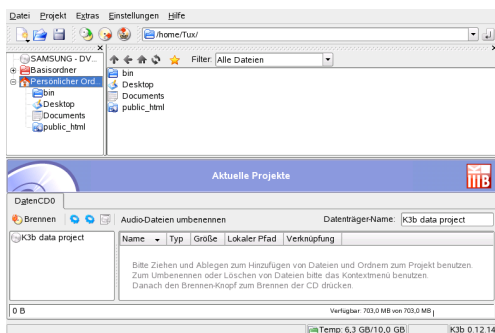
Datei Projekt Extras Einstellungen Hilfe

/home/Tux/

SAMSUNG - DV...
Basisordner
Persönlicher Ord...
bin
Desktop
Documents
public_html

Filter: Alle Dateien

bin
Desktop
Documents
public_html

Aktuelle Projekte

DatenCD0

Brennen

Audio-Dateien umbenennen

Datenträger-Name: K3b data project

K3b data project

| Name | Typ | Größe | Lokaler Pfad | Verknüpfung |
|---|---|---|---|---|

Bitte Ziehen und Ablegen zum Hinzufügen von Dateien und Ordnern zum Projekt benutzen. Zum Umbenennen oder Löschen von Dateien bitte das Kontextmenü benutzen. Danach den Brennen-Knopf zum Brennen der CD drücken.

0 B

Verfügbar: 703,0 MB von 703,0 MB

Temp: 6,3 GB/10,0 GB

K3b 0.12.14